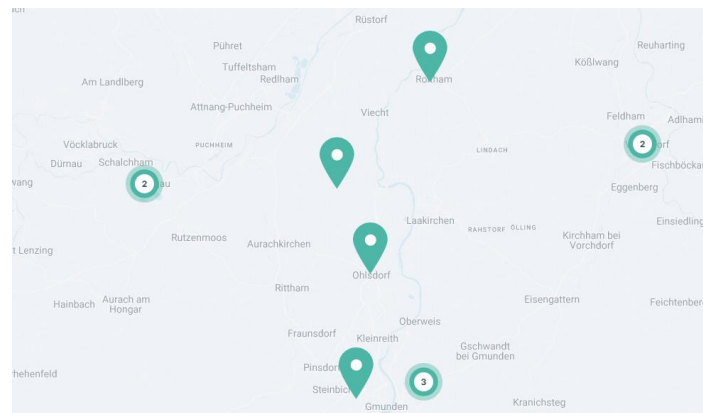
Rüstorf
Pühret
Reuharting
Tuffeltsham
Redlham
Rohham
Kößlwang
Am Landlberg
Attnang-Puchheim
Viecht
Feldham
Adlham
Vöcklabruck
PUCHHEIM
LINDACH
2
Dürnau
Schalchham
Fischböckau
wang
2
Eggenberg
Laakirchen
Einsiedling
RAHSTORF
ÖLLING
Kirchham bei Vorchdorf
t Lenzing
Rutzenmoos
Aurachkirchen
Ohlsdorf
Rittham
Eisengattern
Hainbach
Aurach am Hongar
Feichtenberg
Oberweis
Fraunsdorf
Kleinreith
Gschwandt bei Gmunden
hehenfeld
Pinsdorf
3
Steinbichl
Gmunden
Kranichsteg